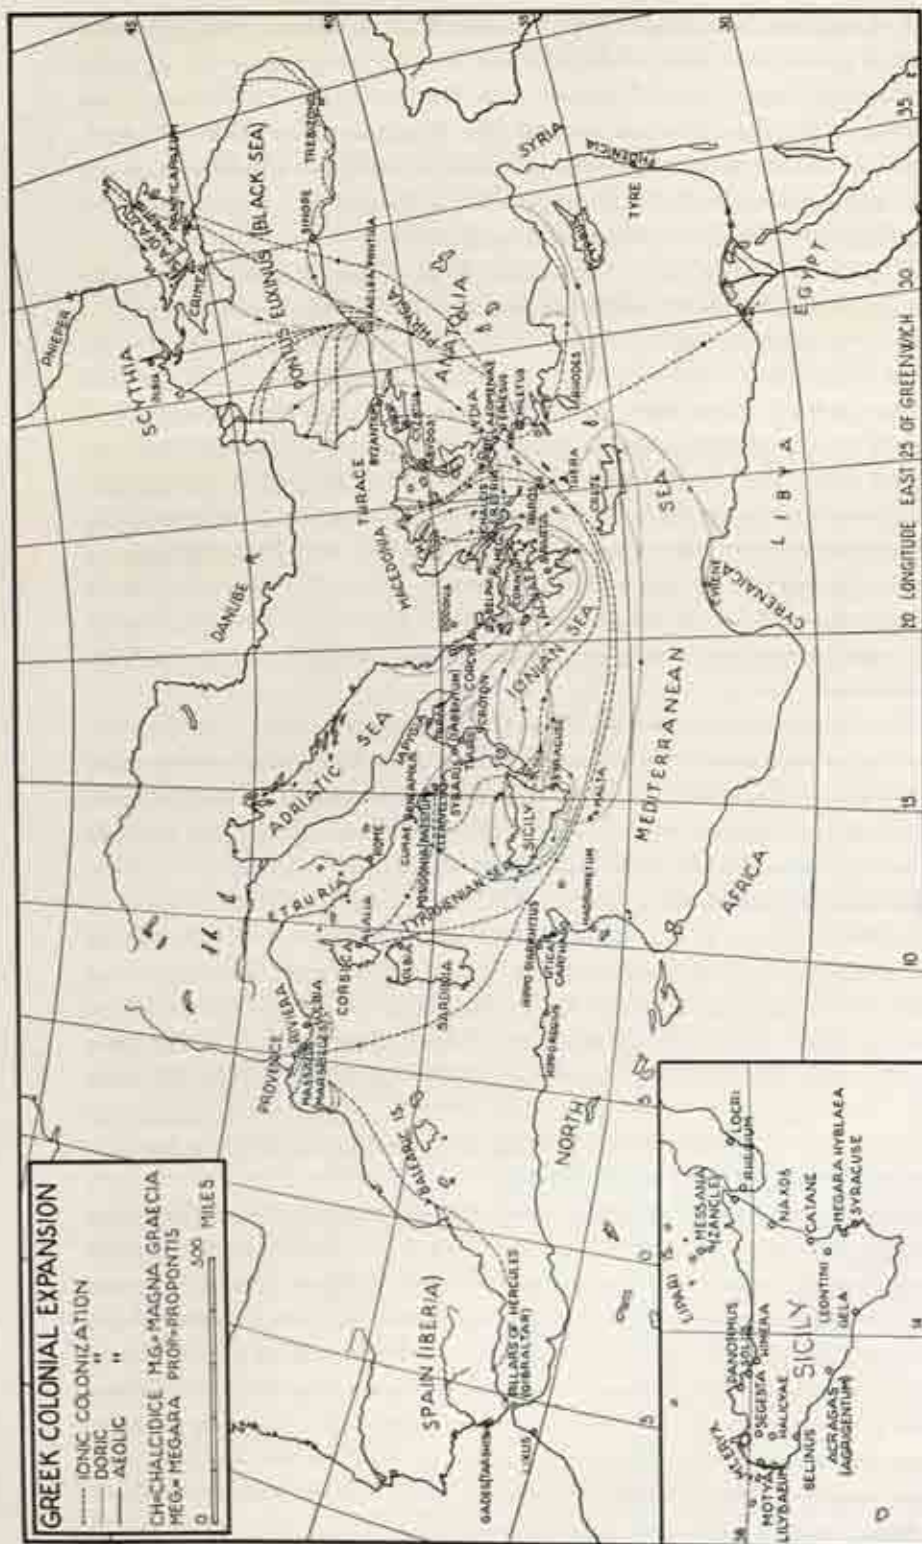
GREEK COLONIAL EXPANSION
IONIC COLONIZATION
DORIC "
AEOLIC "
CH.=CHALCIDICE M.G.=MAGNA GRAECIA
MEG.=MEGARA PROP.=PROPONTIS
0 500 MILES

SPAIN (IBERIA)
GADES (TARSHISH)
LIXUS
PILLARS OF HERCULES (GIBRALTAR)
BALEARIC IS.
PROVENCE
RIVIERA
MASSILIA
CORSICA
ALALIA
SARDINIA
ELBA
ETRURIA
ROME
CUMAE
NEAPOLIS
POSIDONIA (PAESTUM)
TYRRHENIAN SEA
ADRIATIC SEA
APULIA
TARENTUM
SYBARIS
CROTON
SICILY
SYRACUSE
MALTA
UTICA
CARTHAGE
HIPPO DIARRHYTUS
HIPPO REGIUS
HADRUMETUM
NORTH
AFRICA
MEDITERRANEAN
SEA
IONIAN SEA
CORCYRA
DANUBE
MACEDONIA
THRACE
BYZANTIUM
SCYTHIA
DNIEPER
CRIMEA
PANTICAPAEUM
PONTUS EUXINUS (BLACK SEA)
SINOPE
TREBIZOND
ANATOLIA
LYDIA
MILETUS
RHODES
CRETE
THERA
CYPRUS
SYRIA
PHOENICIA
TYRE
EGYPT
LIBYA
CYRENAICA
CYRENE
10 15 20 LONGITUDE EAST 25 OF GREENWICH 30 35
45

LIPARI
MESSANA (ZANCLE)
RHEGIUM
LOCRI
PANORMUS
SOLUS
SEGESTA
HIMERA
NAXOS
CATANE
MEGARA HYBLAEA
SYRACUSE
SICILY
LEONTINI
GELA
ACRAGAS (AGRIGENTUM)
SELINUS
HALICYAE
MOTYA
LILYBAEUM
ERYX